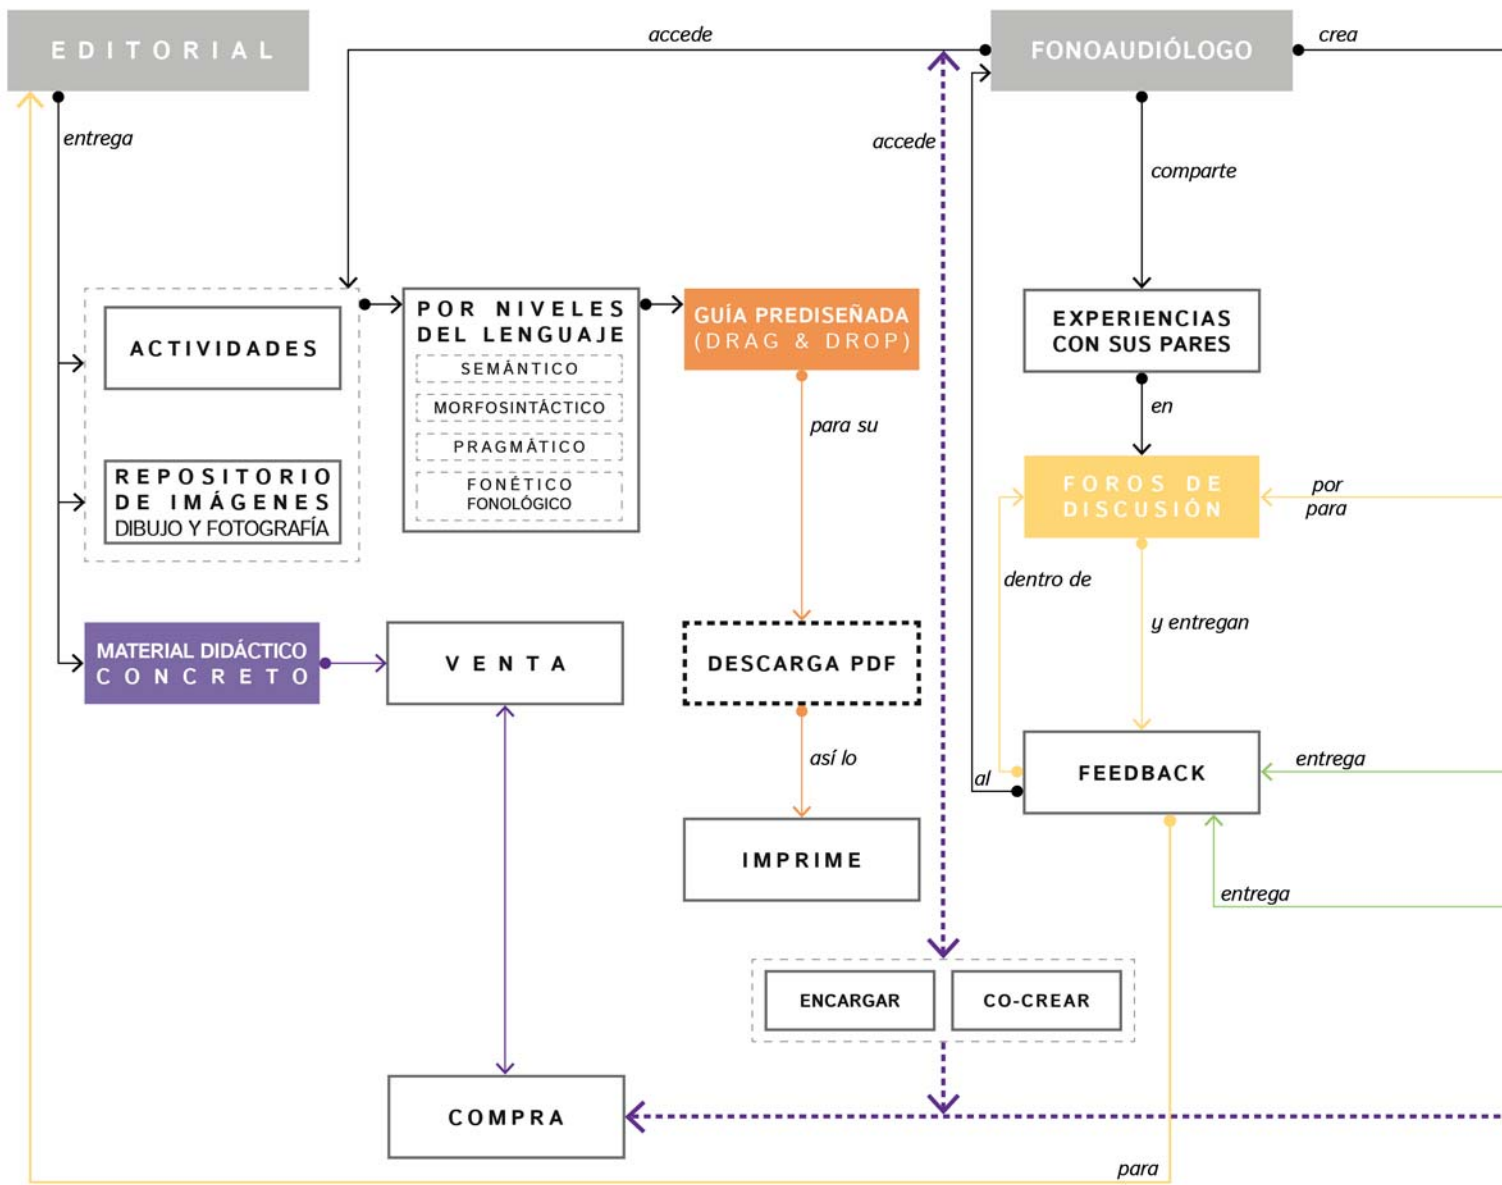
EDITORIAL

accede

FONOAUDIÓLOGO

crea

entrega

accede

comparte

ACTIVIDADES

REPOSITORIO DE IMÁGENES DIBUJO Y FOTOGRAFÍA

POR NIVELES DEL LENGUAJE

SEMÁNTICO

MORFOSINTÁCTICO

PRAGMÁTICO

FONÉTICO FONOLÓGICO

GUÍA PREDISEÑADA (DRAG & DROP)

EXPERIENCIAS CON SUS PARES

en

FOROS DE DISCUSIÓN

por para

para su

dentro de

y entregan

MATERIAL DIDÁCTICO CONCRETO

VENTA

DESCARGA PDF

así lo

al

FEEDBACK

entrega

IMPRIME

entrega

ENCARGAR

CO-CREAR

COMPRA

para